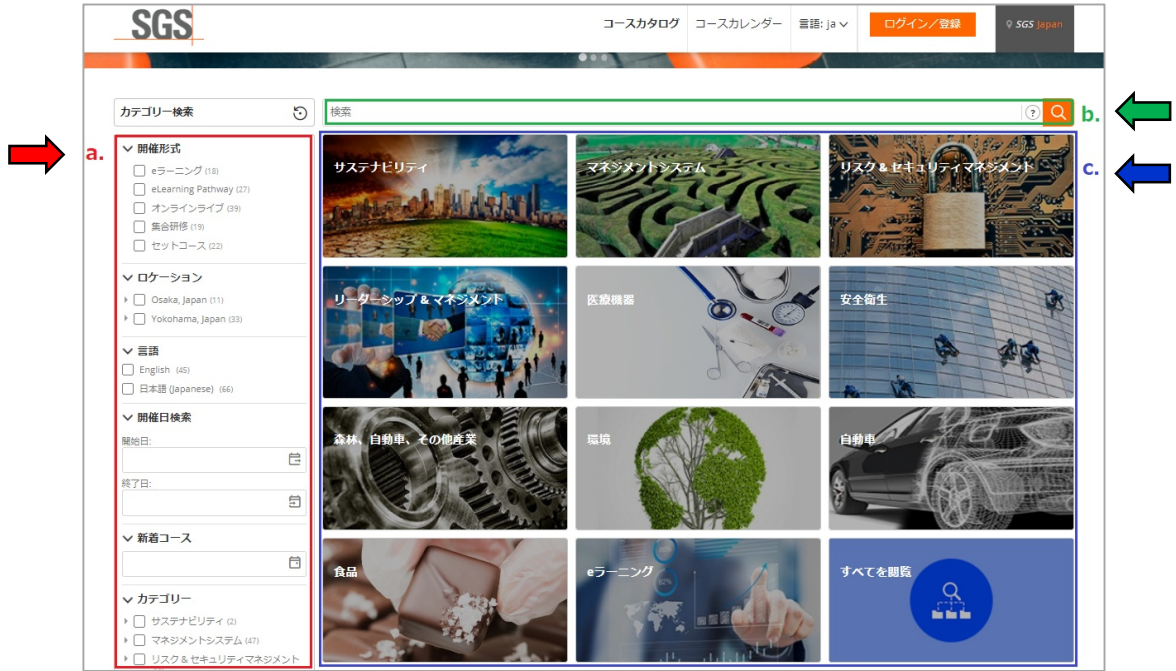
SGS

コースカタログ コースカレンダー 言語: ja ログイン／登録 SGS Japan

カテゴリー検索

検索

a.

b.

c.

開催形式
eラーニング (18)
eLearning Pathway (27)
オンラインライブ (39)
集合研修 (19)
セットコース (22)

ロケーション
Osaka, Japan (11)
Yokohama, Japan (33)

言語
English (45)
日本語 (Japanese) (66)

開催日検索
開始日:
終了日:

新着コース

カテゴリー
サステナビリティ (2)
マネジメントシステム (47)
リスク＆セキュリティマネジメント

サステナビリティ

マネジメントシステム

リスク＆セキュリティマネジメント

リーダーシップ＆マネジメント

医療機器

安全衛生

森林、自動車、その他産業

環境

自動車

食品

eラーニング

すべてを閲覧